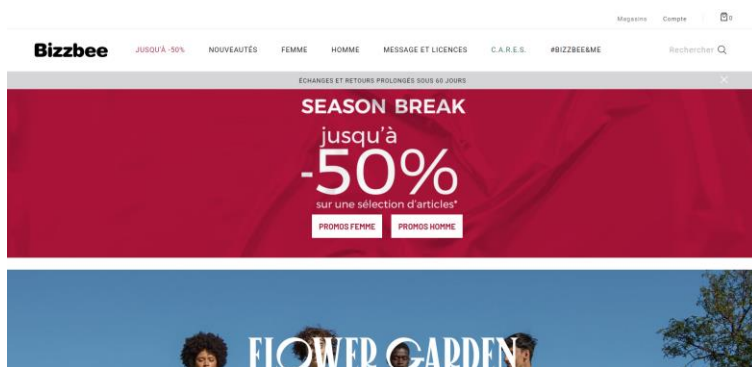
Magasins Compte 0

Bizzbee JUSQU'À -50% NOUVEAUTÉS FEMME HOMME MESSAGE ET LICENCES C.A.R.E.S. #BIZZBEE&ME Rechercher

ÉCHANGES ET RETOURS PROLONGÉS SOUS 60 JOURS

SEASON BREAK

jusqu'à

-50%

sur une sélection d'articles*

PROMOS FEMME PROMOS HOMME

FLOWER GARDEN